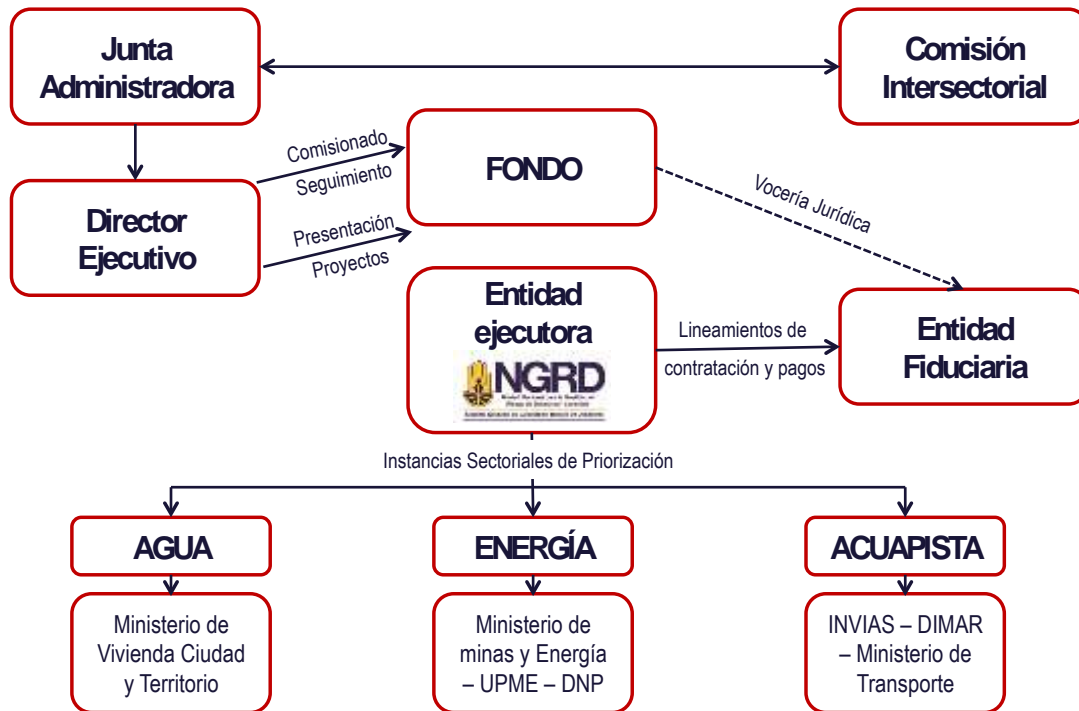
Junta Administradora

Comisión Intersectorial

Comisionado
Seguimiento

FONDO

Vocería Jurídica

Director Ejecutivo

Presentación
Proyectos

Entidad ejecutora

NGRD

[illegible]

Lineamientos de contratación y pagos

Entidad Fiduciaria

Instancias Sectoriales de Priorización

AGUA

ENERGÍA

ACUAPISTA

Ministerio de Vivienda Ciudad y Territorio

Ministerio de minas y Energía – UPME – DNP

INVIAS – DIMAR – Ministerio de Transporte